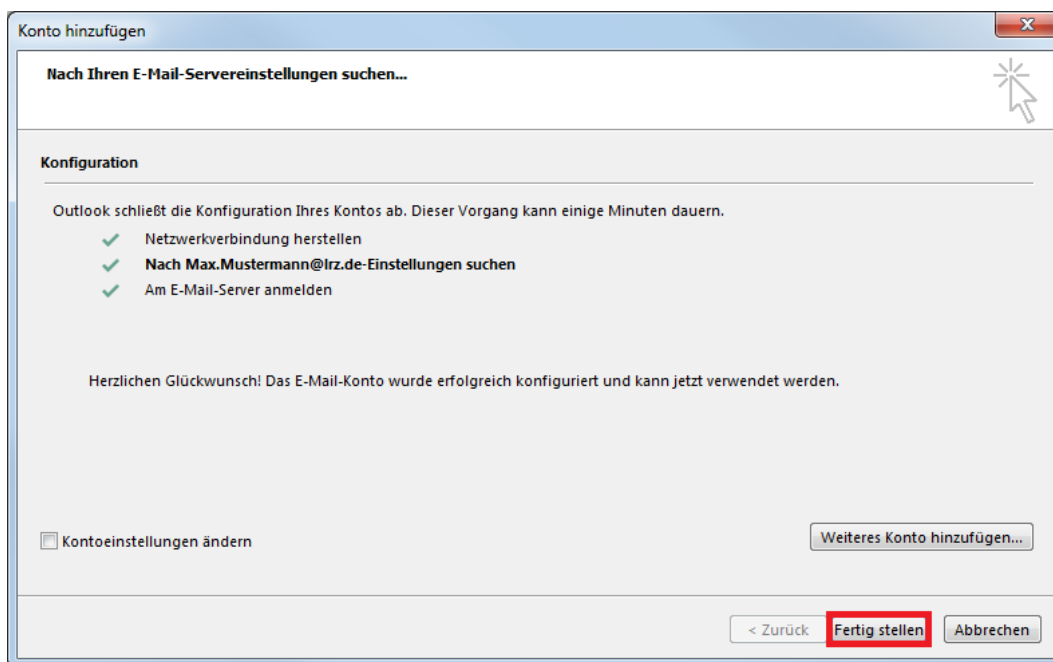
Konto hinzufügen

Nach Ihren E-Mail-Servereinstellungen suchen...

Konfiguration

Outlook schließt die Konfiguration Ihres Kontos ab. Dieser Vorgang kann einige Minuten dauern.

Netzwerkverbindung herstellen

Nach Max.Mustermann@lrz.de-Einstellungen suchen

Am E-Mail-Server anmelden

Herzlichen Glückwunsch! Das E-Mail-Konto wurde erfolgreich konfiguriert und kann jetzt verwendet werden.

Kontoeinstellungen ändern

Weiteres Konto hinzufügen...

< Zurück

Fertig stellen

Abbrechen